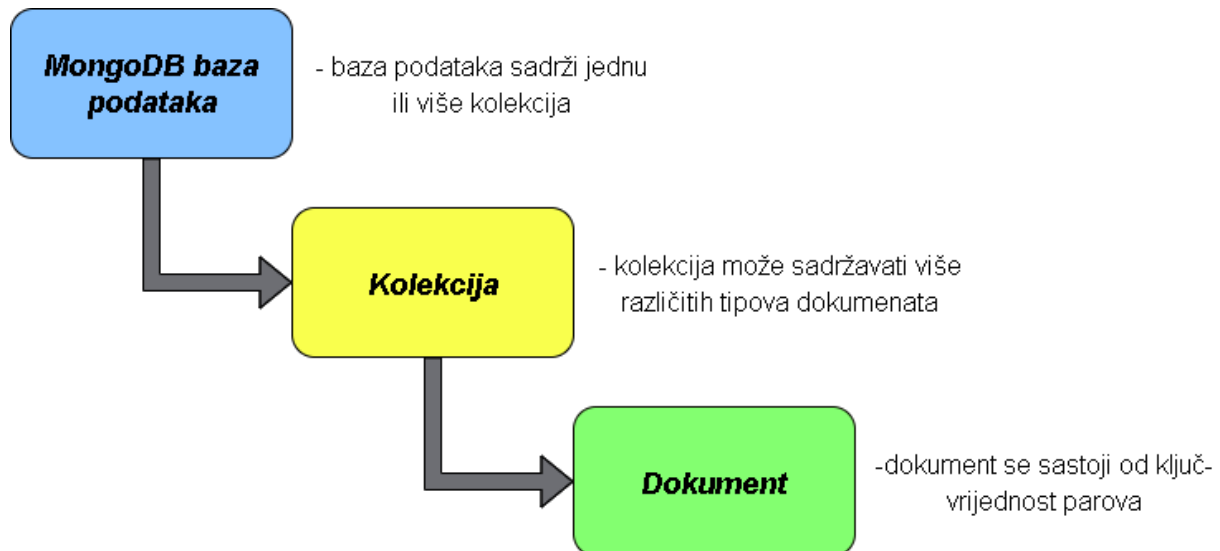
MongoDB baza podataka

- baza podataka sadrži jednu ili više kolekcija

Kolekcija

- kolekcija može sadržavati više različitih tipova dokumenata

Dokument

-dokument se sastoji od ključ-vrijednost parova